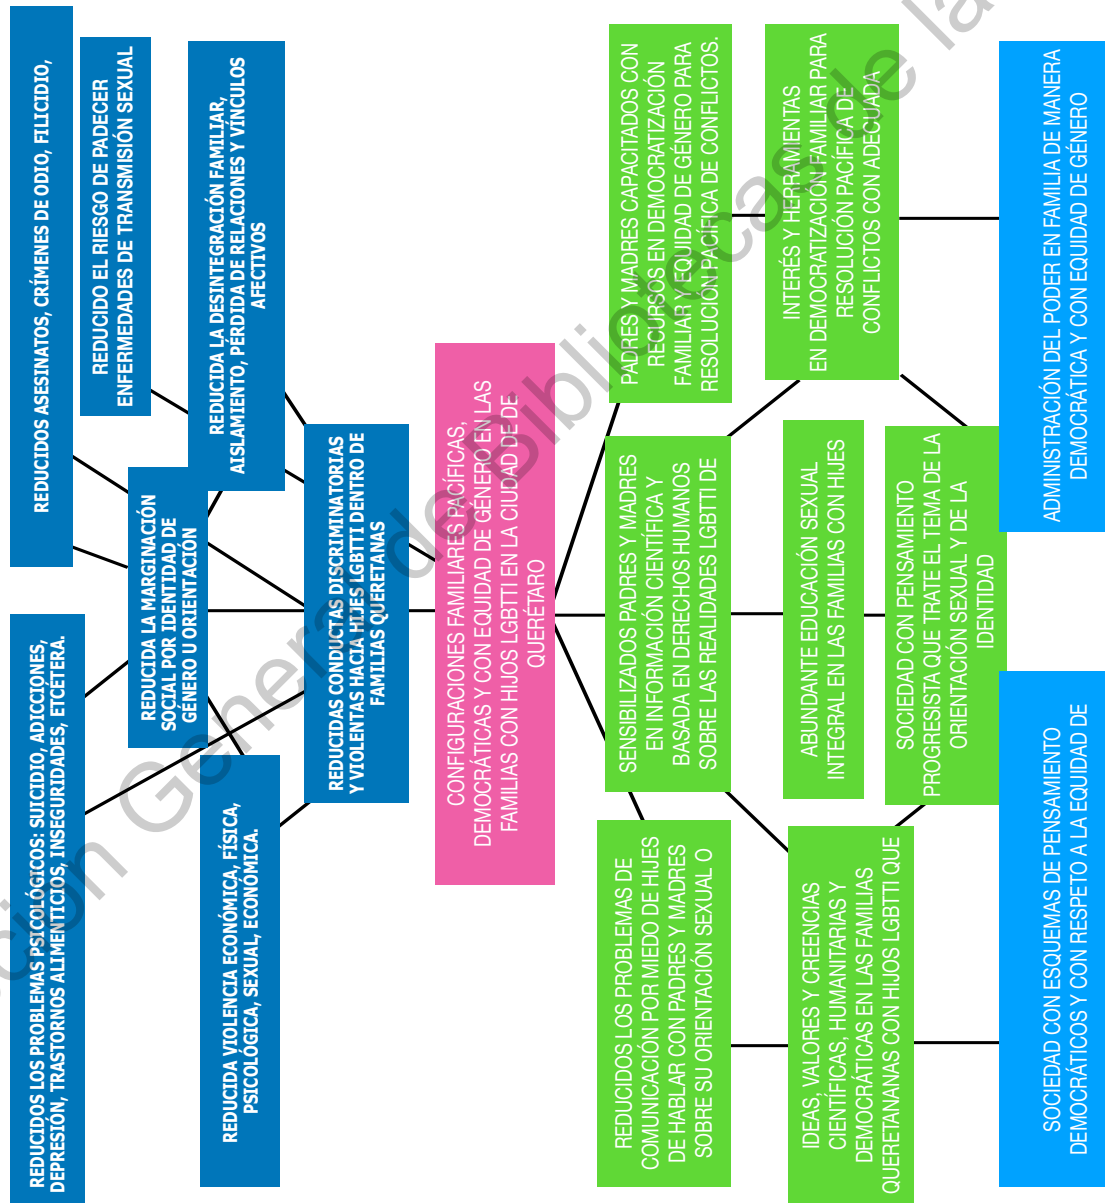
REDUCIDOS ASESINATOS, CRÍMENES DE ODIO, FILICIDIO,

REDUCIDO EL RIESGO DE PADECER ENFERMEDADES DE TRANSMISIÓN SEXUAL

REDUCIDA LA DESINTEGRACIÓN FAMILIAR, AISLAMIENTO, PÉRDIDA DE RELACIONES Y VÍNCULOS AFECTIVOS

REDUCIDA LA MARGINACIÓN SOCIAL POR IDENTIDAD DE GÉNERO U ORIENTACIÓN

REDUCIDAS CONDUCTAS DISCRIMINATORIAS Y VIOLENTAS HACIA HIJES LGBTTI DENTRO DE FAMILIAS QUERETANAS

REDUCIDOS LOS PROBLEMAS PSICOLÓGICOS: SUICIDIO, ADICCIONES, DEPRESIÓN, TRASTORNOS ALIMENTICIOS, INSEGURIDADES, ETCÉTERA.

REDUCIDA VIOLENCIA ECONÓMICA, FÍSICA, PSICOLÓGICA, SEXUAL, ECONÓMICA.

CONFIGURACIONES FAMILIARES PACÍFICAS, DEMOCRÁTICAS Y CON EQUIDAD DE GÉNERO EN LAS FAMILIAS CON HIJOS LGBTTI EN LA CIUDAD DE QUERÉTARO

PADRES Y MADRES CAPACITADOS CON RECURSOS EN DEMOCRATIZACIÓN FAMILIAR Y EQUIDAD DE GÉNERO PARA RESOLUCIÓN PACÍFICA DE CONFLICTOS.

INTERÉS Y HERRAMIENTAS EN DEMOCRATIZACIÓN FAMILIAR PARA RESOLUCIÓN PACÍFICA DE CONFLICTOS CON ADECUADA

ADMINISTRACIÓN DEL PODER EN FAMILIA DE MANERA DEMOCRÁTICA Y CON EQUIDAD DE GÉNERO

SENSIBILIZADOS PADRES Y MADRES EN INFORMACIÓN CIENTÍFICA Y BASADA EN DERECHOS HUMANOS SOBRE LAS REALIDADES LGBTTI DE

ABUNDANTE EDUCACIÓN SEXUAL INTEGRAL EN LAS FAMILIAS CON HIJES

SOCIEDAD CON PENSAMIENTO PROGRESISTA QUE TRATE EL TEMA DE LA ORIENTACIÓN SEXUAL Y DE LA IDENTIDAD

REDUCIDOS LOS PROBLEMAS DE COMUNICACIÓN POR MIEDO DE HIJES DE HABLAR CON PADRES Y MADRES SOBRE SU ORIENTACIÓN SEXUAL O

IDEAS, VALORES Y CREENCIAS CIENTÍFICAS, HUMANITARIAS Y DEMOCRÁTICAS EN LAS FAMILIAS QUERETANANAS CON HIJOS LGBTTI QUE

SOCIEDAD CON ESQUEMAS DE PENSAMIENTO DEMOCRÁTICOS Y CON RESPETO A LA EQUIDAD DE

Dirección General de Bibliotecas de la